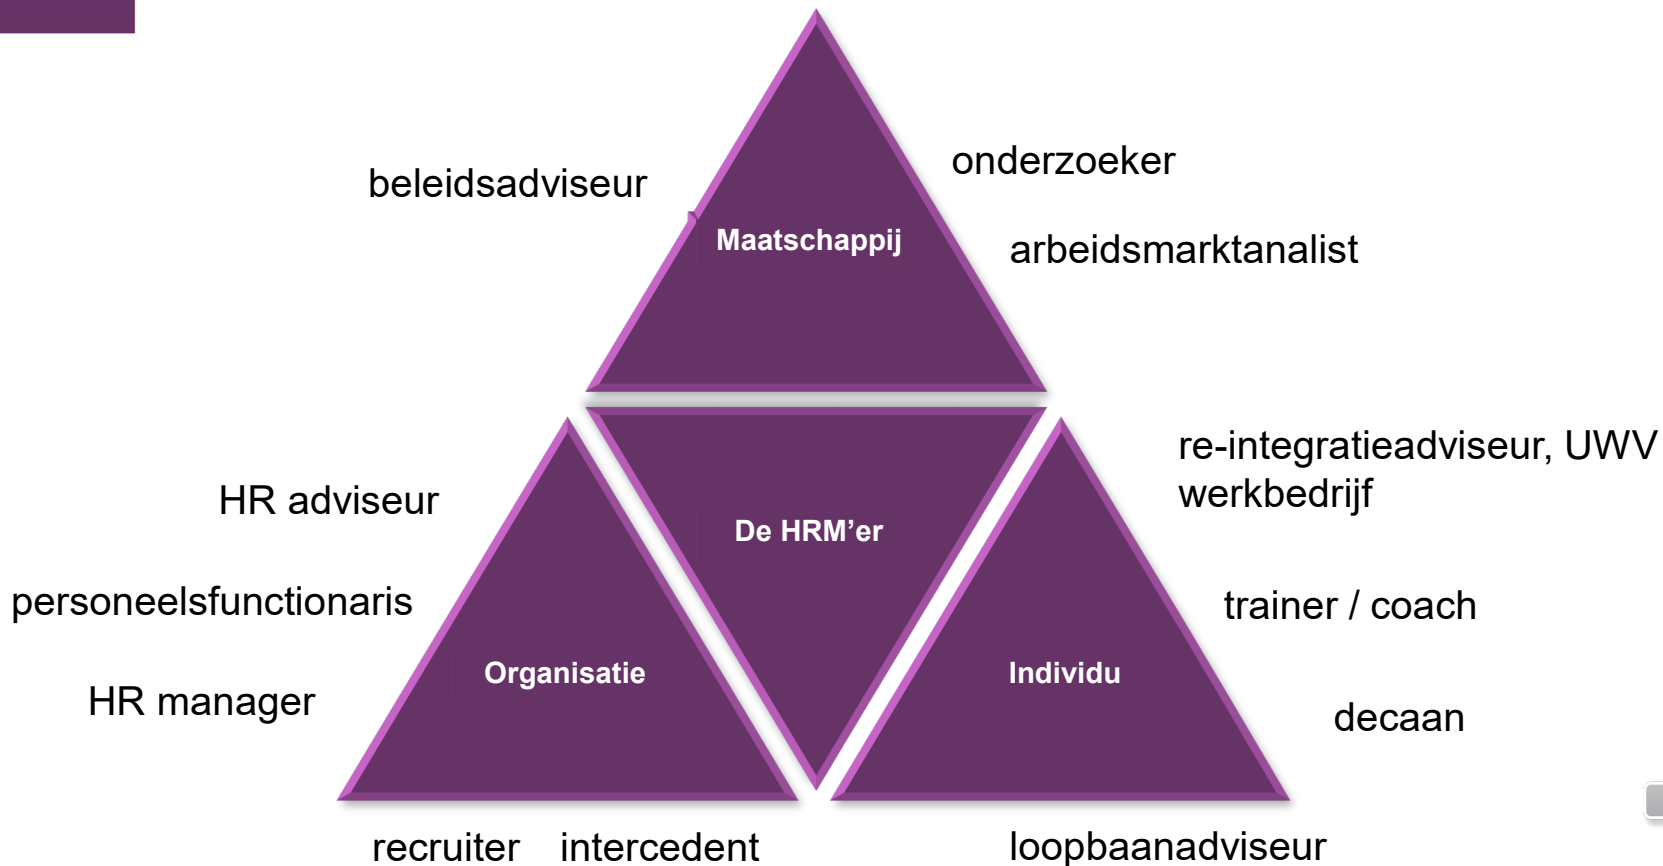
beleidsadviseur

Maatschappij

onderzoeker

arbeidsmarktanalist

HR adviseur

De HRM'er

re-integratieadviseur, UWV werkbedrijf

personeelsfunctionaris

trainer / coach

Organisatie

Individu

HR manager

decaan

recruiter intercedent

loopbaanadviseur